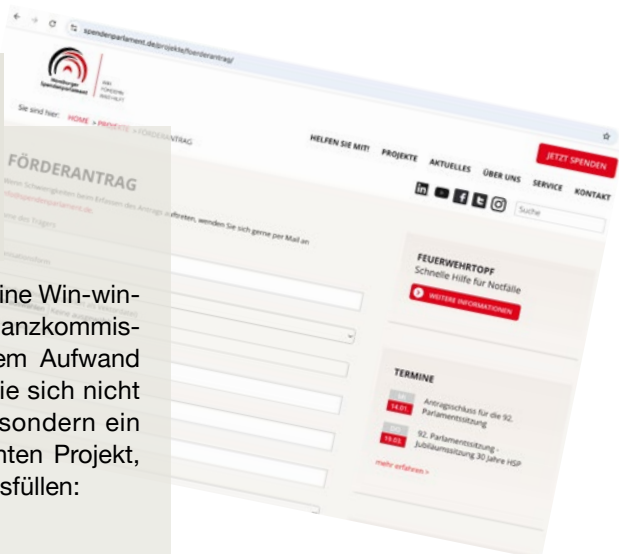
spendenparlament.de/projekte/foerderantrag/

Hamburger Spendenparlament

WIR FÖRDERN. WIR HILFT

Sie sind hier: HOME » PROJEKTE » FÖRDERANTRAG

HELFEN SIE MIT! PROJEKTE AKTUELLES ÜBER UNS SERVICE KONTAKT

JETZT SPENDEN

Suche

FÖRDERANTRAG

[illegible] Schwierigkeiten beim Erfassen des Antrags auftreten, wenden Sie sich gerne per Mail an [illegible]@spendenparlament.de

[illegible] des Trägers

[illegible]

FEUERWEHRTOPF
Schnelle Hilfe für Notfälle

WEITERE INFORMATIONEN

TERMINE

14.01 Antragsschluss für die 92. Parlamentssitzung

19.03 92. Parlamentssitzung - Jubiläumssitzung 30 Jahre HSP

mehr erfahren »

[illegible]ine Win-win-
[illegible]anzkommis-
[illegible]em Aufwand
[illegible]ie sich nicht
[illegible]sondern ein
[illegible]nten Projekt,
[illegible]sfüllen: